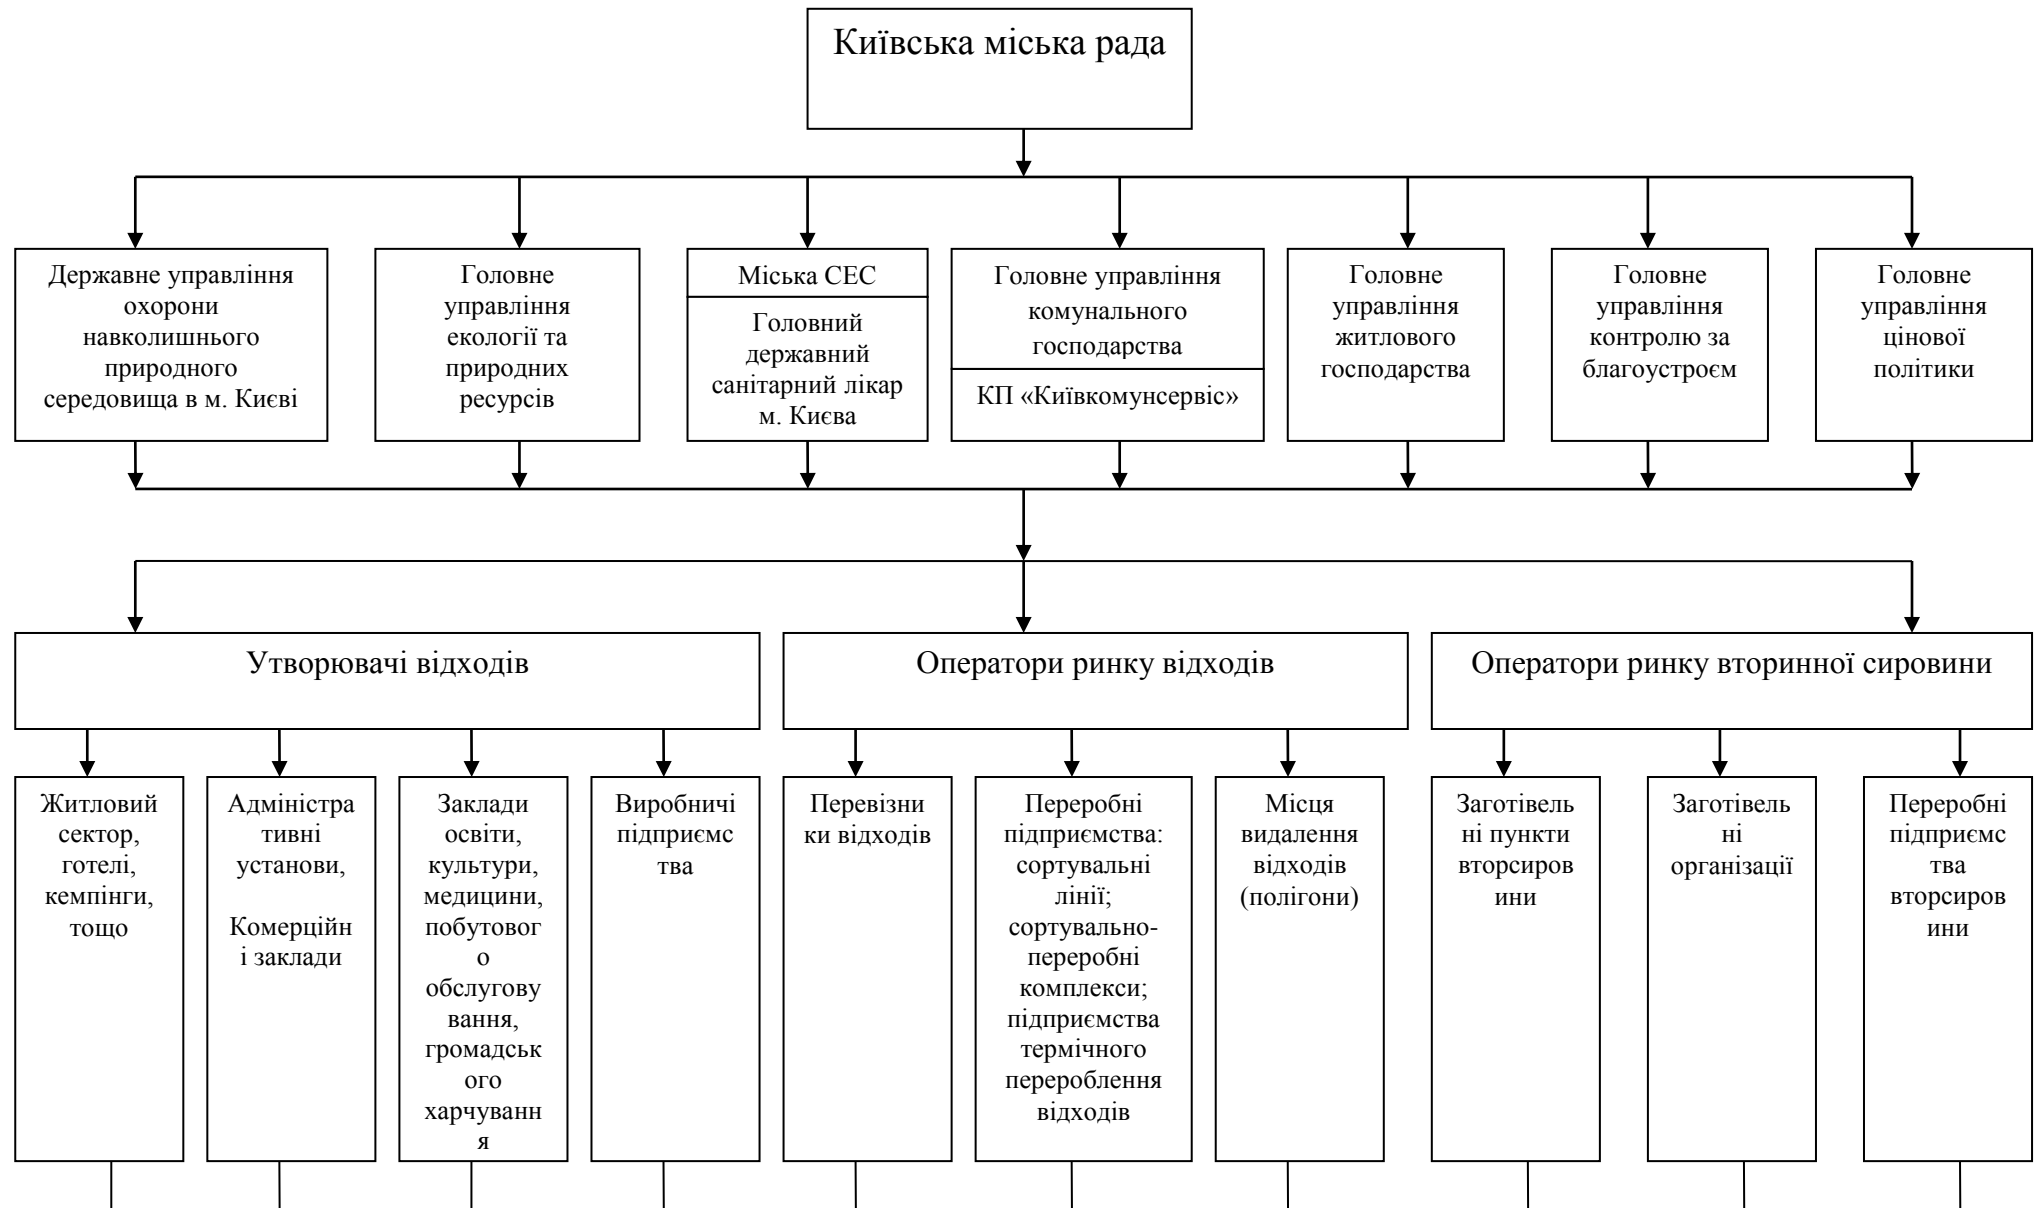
Київська міська рада

Державне управління охорони навколишнього природного середовища в м. Києві

Головне управління екології та природних ресурсів

Міська СЕС

Головний державний санітарний лікар м. Києва

Головне управління комунального господарства

КП «Київкомунсервіс»

Головне управління житлового господарства

Головне управління контролю за благоустроєм

Головне управління цінової політики

Утворювачі відходів

Оператори ринку відходів

Оператори ринку вторинної сировини

Житловий сектор, готелі, кемпінги, тощо

Адміністративні установи,

Комерційні заклади

Заклади освіти, культури, медицини, побутового обслуговування, громадського харчування

Виробничі підприємства

Перевізники відходів

Переробні підприємства: сортувальні лінії; сортувально-переробні комплекси; підприємства термічного перероблення відходів

Місця видалення відходів (полігони)

Заготівельні пункти вторсировини

Заготівельні організації

Переробні підприємства вторсировини